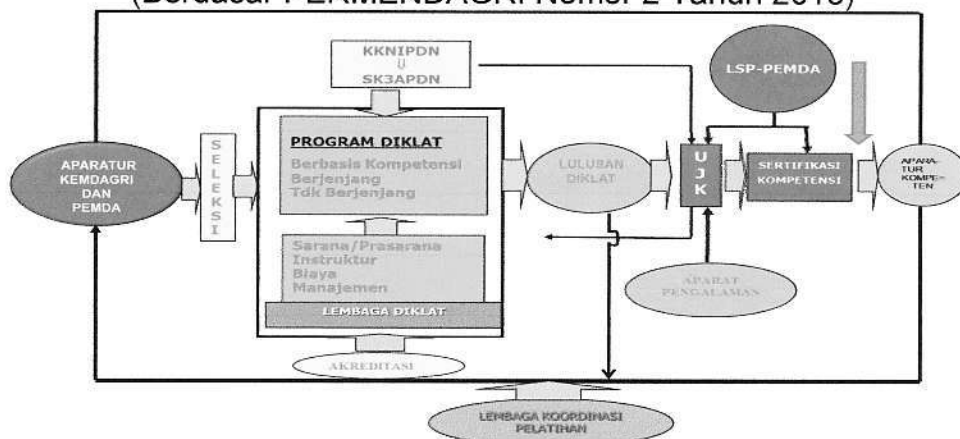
(Berdasar PERMENDAGRI Nomor 2 Tahun 2015)

KKNIPDN
U
SK3APDN

LSP-PEMDA

APARATUR KEMDAGRI DAN PEMDA

S
E
L
E
K
S
I

PROGRAM DIKLAT

Berbasis Kompetensi
Berjenjang
Tdk Berjenjang

Sarana/Prasarana
Instruktur
Biaya
Manajemen

LEMBAGA DIKLAT

AKREDITASI

LULUSAN DIKLAT

U
J
K

SERTIFIKASI KOMPETENSI

APARATUR KOMPETEN

APARAT PENGALAMAN

LEMBAGA KOORDINASI PELATIHAN